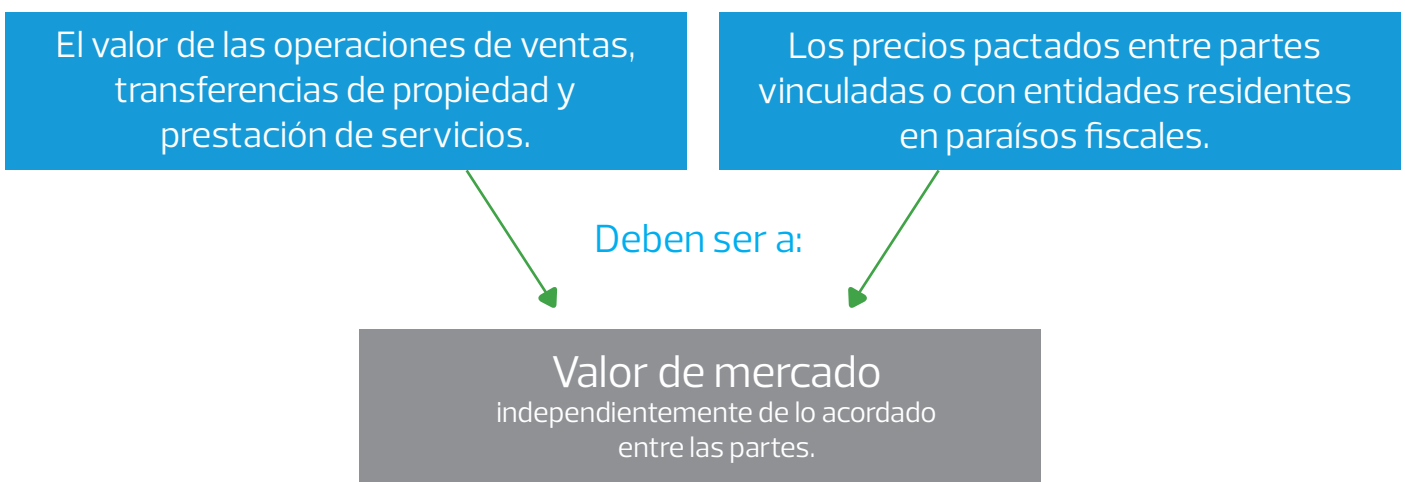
El valor de las operaciones de ventas, transferencias de propiedad y prestación de servicios.

Los precios pactados entre partes vinculadas o con entidades residentes en paraísos fiscales.

Deben ser a:

Valor de mercado
independientemente de lo acordado entre las partes.